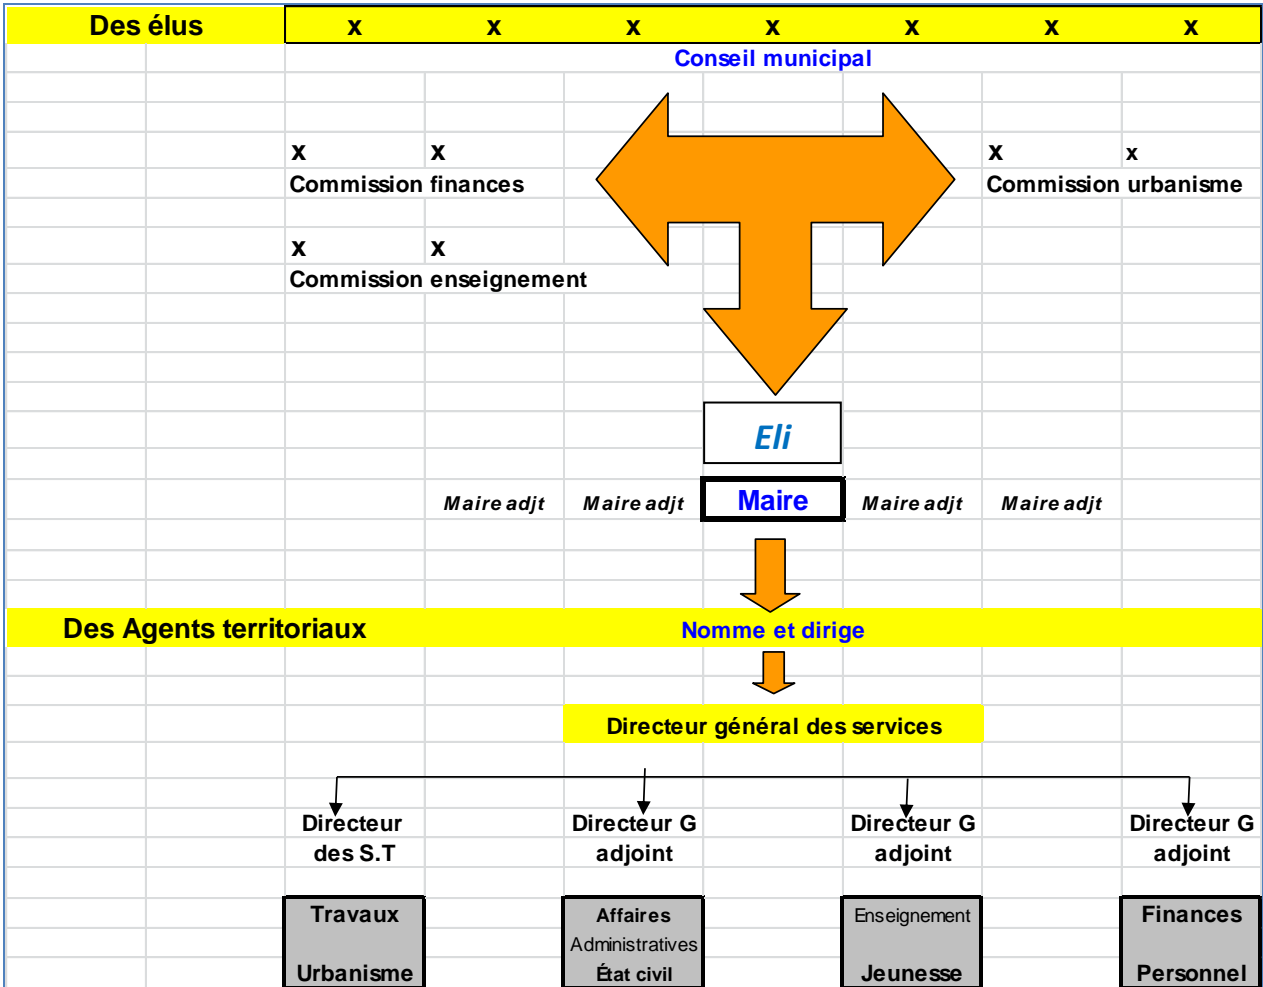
Des élus x x x x x x x

Conseil municipal

x x
Commission finances

x x
Commission urbanisme

x x
Commission enseignement

Eli

Maire adjt Maire adjt Maire Maire adjt Maire adjt

Des Agents territoriaux

Nomme et dirige

Directeur général des services

Directeur des S.T

Directeur G adjoint

Directeur G adjoint

Directeur G adjoint

Travaux

Urbanisme

Affaires

Administratives

État civil

Enseignement

Jeunesse

Finances

Personnel